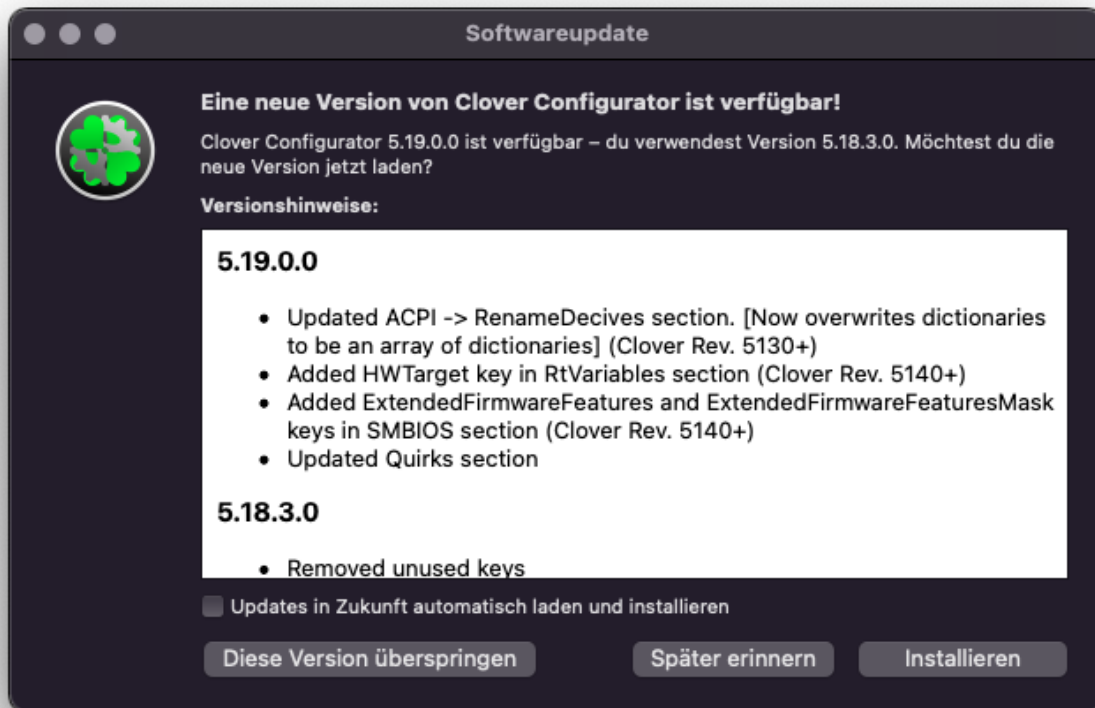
Softwareupdate

Eine neue Version von Clover Configurator ist verfügbar!

Clover Configurator 5.19.0.0 ist verfügbar – du verwendest Version 5.18.3.0. Möchtest du die neue Version jetzt laden?

Versionshinweise:

5.19.0.0

- Updated ACPI -> RenameDecives section. [Now overwrites dictionaries to be an array of dictionaries] (Clover Rev. 5130+)
- Added HWTarget key in RtVariables section (Clover Rev. 5140+)
- Added ExtendedFirmwareFeatures and ExtendedFirmwareFeaturesMask keys in SMBIOS section (Clover Rev. 5140+)
- Updated Quirks section

5.18.3.0

- Removed unused keys

Updates in Zukunft automatisch laden und installieren

Diese Version überspringen

Später erinnern

Installieren